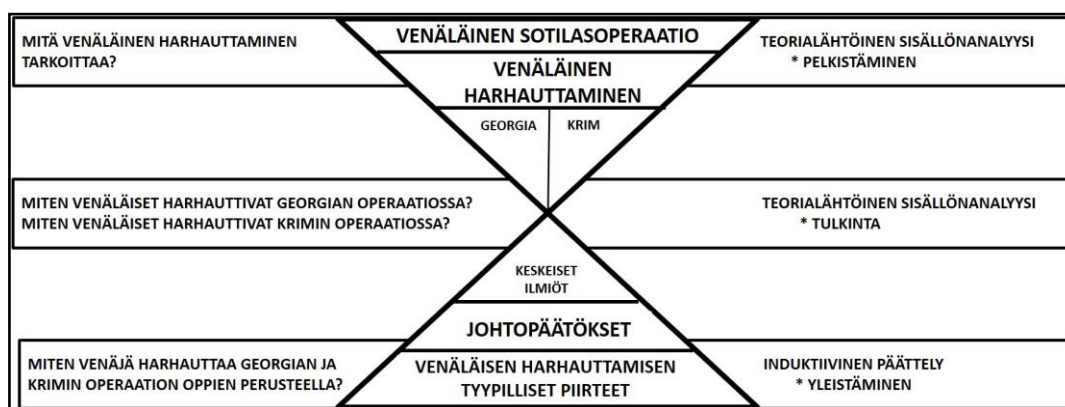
MITÄ VENÄLÄINEN HARHAUTTAMINEN TARKOITTAA?

VENÄLÄINEN SOTILASOPERAATIO

VENÄLÄINEN HARHAUTTAMINEN

TEORIALÄHTÖINEN SISÄLLÖNANALYYSI
* PELKISTÄMINEN

GEORGIA

KRIM

MITEN VENÄLÄISET HARHAUTTIVAT GEORGIAN OPERAATIOSSA?
MITEN VENÄLÄISET HARHAUTTIVAT KRIMIN OPERAATIOSSA?

TEORIALÄHTÖINEN SISÄLLÖNANALYYSI
* TULKINTA

KESKEISET ILMIÖT

JOHTOPÄÄTÖKSET

MITEN VENÄJÄ HARHAUTTAA GEORGIAN JA KRIMIN OPERAATION OPPIEN PERUSTEELLA?

VENÄLÄISEN HARHAUTTAMISEN TYYPILLISET PIIRTEET

INDUKTIIVINEN PÄÄTTELY
* YLEISTÄMINEN